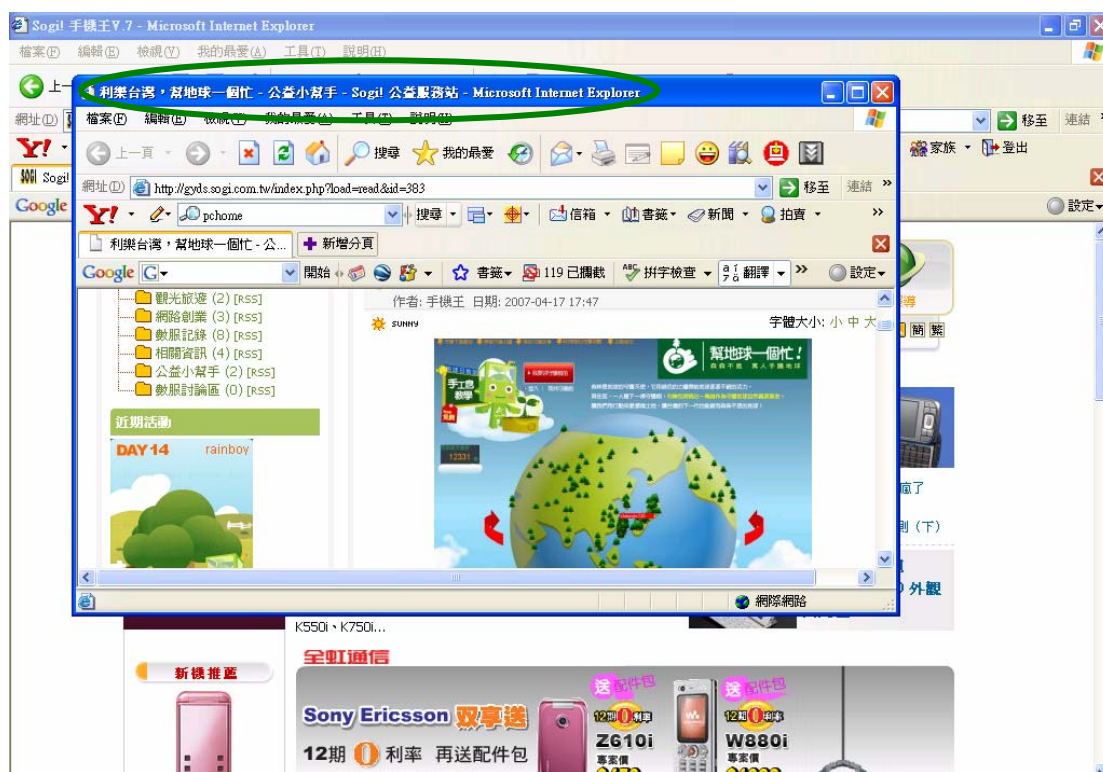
Sogi! 手機王V.7 - Microsoft Internet Explorer
檔案(F) 編輯(E) 檢視(V) 我的最愛(A) 工具(T) 說明(H)
上一頁
網址(D)
移至 連結
家族 登出
Sogi!
Google
設定

利樂台灣，幫地球一個忙 - 公益小幫手 - Sogi! 公益服務站 - Microsoft Internet Explorer
檔案(F) 編輯(E) 檢視(V) 我的最愛(A) 工具(T) 說明(H)
上一頁 搜尋 我的最愛
網址(D) http://gyds.sogi.com.tw/index.php?load=read&id=383
移至 連結 »
Y! pchome 搜尋 信箱 書籤 新聞 拍賣 »
利樂台灣，幫地球一個忙 - 公... 新增分頁
Google G 開始 書籤 119 已攔截 拼字檢查 翻譯 » 設定

觀光旅遊 (2) [RSS]
網路創業 (3) [RSS]
數服記錄 (8) [RSS]
相關資訊 (4) [RSS]
公益小幫手 (2) [RSS]
數服討論區 (0) [RSS]
近期活動
DAY 14 rainboy

作者: 手機王 日期: 2007-04-17 17:47
SUNNY
字體大小: 小 中 大
幫地球一個忙！
手工皂教學
12331

網際網路

導
簡 繁
瘋了
(下)
外觀
K550i、K750i...
新機推薦
全虹通信
Sony Ericsson 双享送
12期 0 利率 再送配件包
送配件包
12期 0 利率
Z610i
專案價
送配件包
12期 0 利率
W880i
專案價